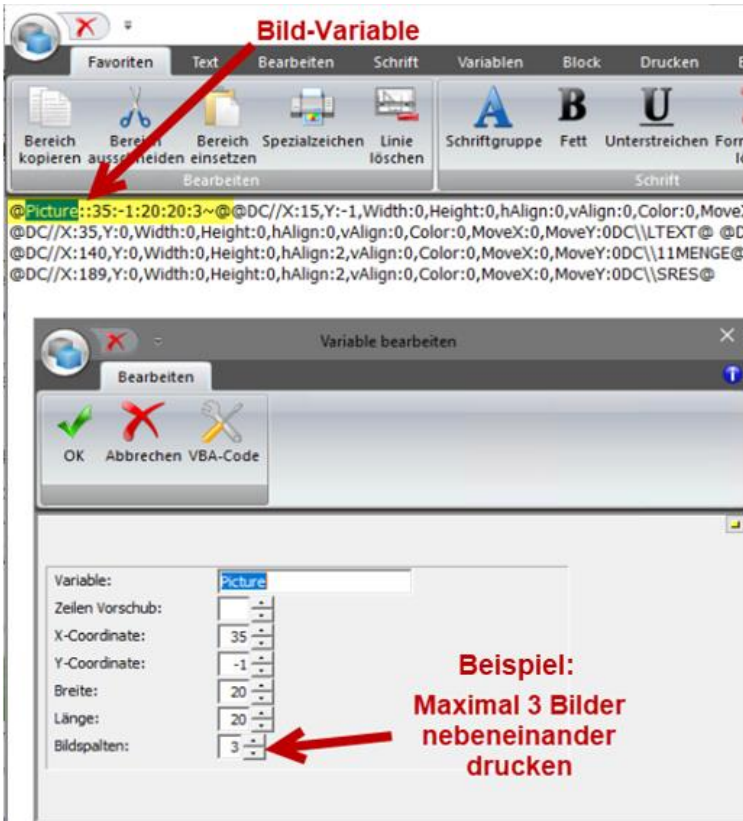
Bild-Variable

Favoriten Text Bearbeiten Schrift Variablen Block Drucken

Bereich kopieren
Bereich ausschneiden
Bereich einsetzen
Spezialzeichen
Linie löschen
Bearbeiten

Schriftgruppe
Fett
Unterstreichen
Schrift

@Picture::35:-1:20:20:3~@@DC//X:15,Y:-1,Width:0,Height:0,hAlign:0,vAlign:0,Color:0,MoveX
@DC//X:35,Y:0,Width:0,Height:0,hAlign:0,vAlign:0,Color:0,MoveX:0,MoveY:0DC\\LTEXT@ @D
@DC//X:140,Y:0,Width:0,Height:0,hAlign:2,vAlign:0,Color:0,MoveX:0,MoveY:0DC\\11MENGE@
@DC//X:189,Y:0,Width:0,Height:0,hAlign:2,vAlign:0,Color:0,MoveX:0,MoveY:0DC\\SRES@

Variable bearbeiten

Bearbeiten

OK Abbrechen VBA-Code

Variable: Picture
Zeilen Vorschub:
X-Coordinate: 35
Y-Coordinate: -1
Breite: 20
Länge: 20
Bildspalten: 3

Beispiel:
Maximal 3 Bilder nebeneinander drucken